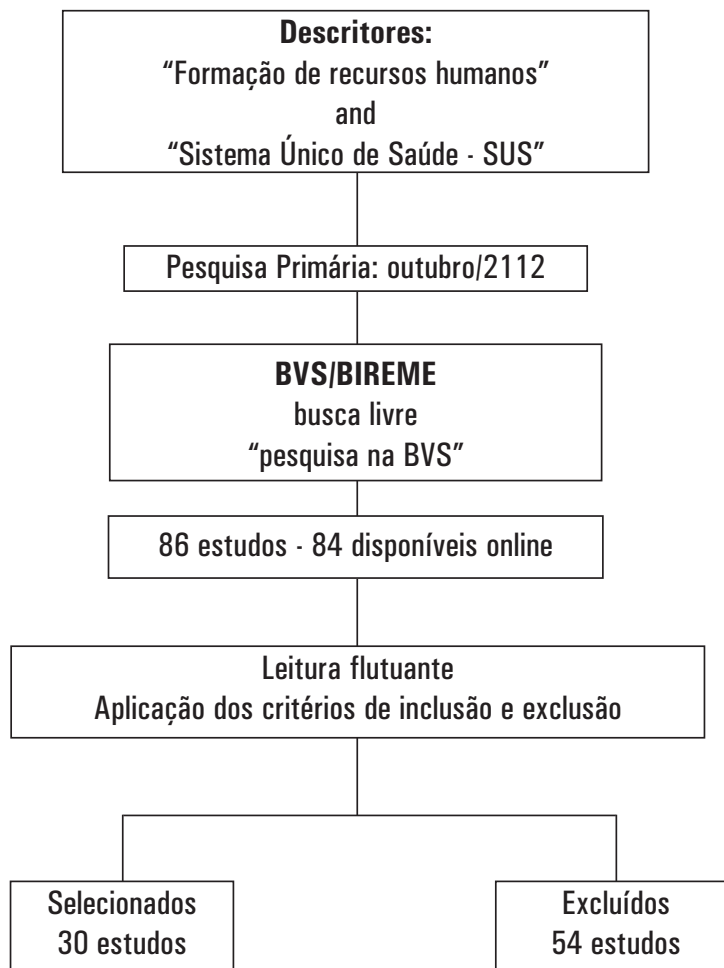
**Descritores:**
“Formação de recursos humanos”
and
“Sistema Único de Saúde - SUS”

Pesquisa Primária: outubro/2112

**BVS/BIREME**
busca livre
“pesquisa na BVS”

86 estudos - 84 disponíveis online

Leitura flutuante
Aplicação dos critérios de inclusão e exclusão

Selecionados
30 estudos

Excluídos
54 estudos